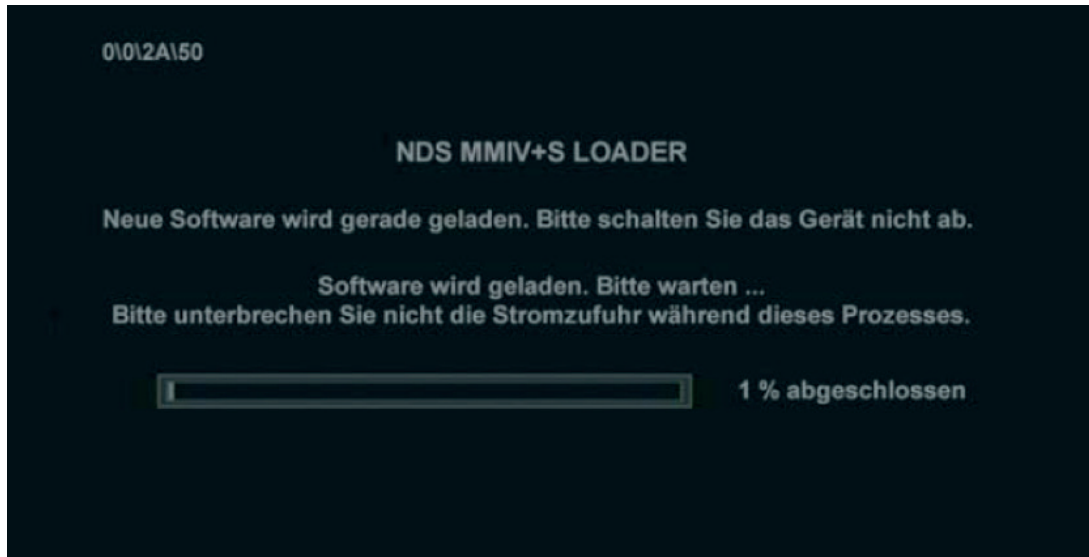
0\0\2A\50

NDS MMIV+S LOADER

Neue Software wird gerade geladen. Bitte schalten Sie das Gerät nicht ab.

Software wird geladen. Bitte warten ...
Bitte unterbrechen Sie nicht die Stromzufuhr während dieses Prozesses.

1 % abgeschlossen